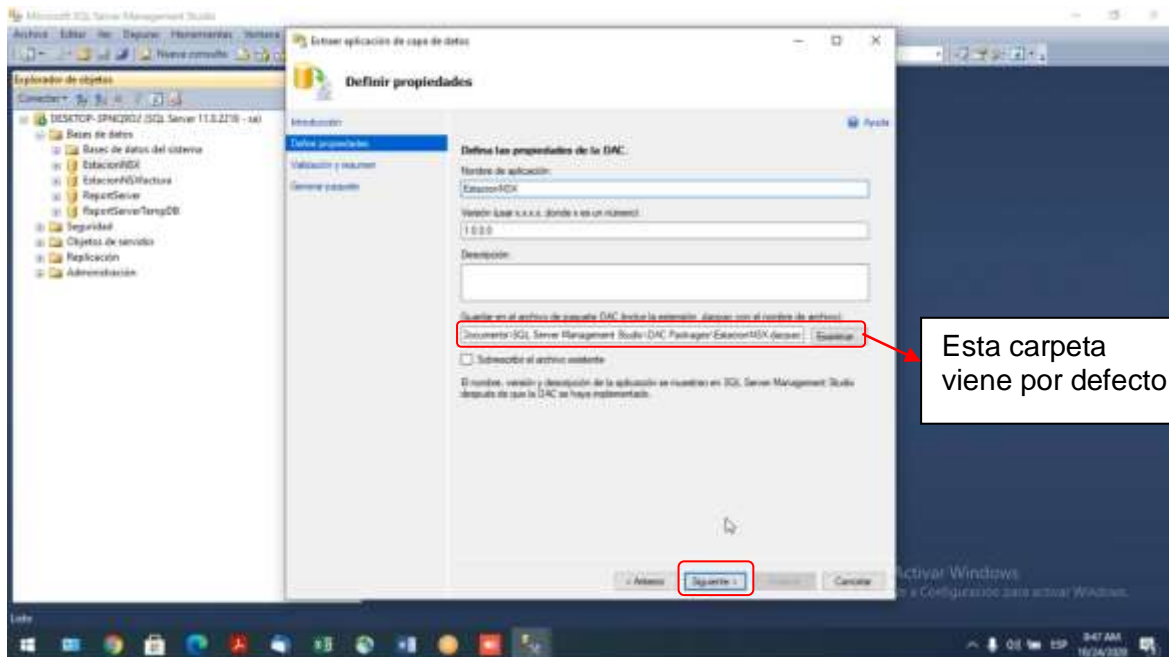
Microsoft SQL Server Management Studio

Archivo Editar Ver Depurar Herramientas Ventana

Nueva consulta

Explorador de objetos

Conectar

DESKTOP-3PNQ9OJ (SQL Server 11.0.2218 - sa)
Bases de datos
Bases de datos del sistema
EstacionNSX
EstacionNSXfactura
ReportServer
ReportServerTempDB
Seguridad
Objetos de servidor
Replicación
Administración

Extraer aplicación de capa de datos

Definir propiedades

Introducción
Definir propiedades
Validación y resumen
Generar paquete

Ayuda

Defina las propiedades de la DAC.

Nombre de aplicación:
EstacionNSX

Versión (usar x.x.x.x, donde x es un número):
1.0.0.0

Descripción:

Guardar en el archivo de paquete DAC (incluir la extensión .dacpac con el nombre de archivo):
Documents\SQL Server Management Studio\DAC Packages\EstacionNSX.dacpac

Examinar

Sobrescribir el archivo existente

El nombre, versión y descripción de la aplicación se muestran en SQL Server Management Studio después de que la DAC se haya implementado.

Esta carpeta viene por defecto

< Anterior
Siguiente >
Finalizar
Cancelar

Activar Windows
Ve a Configuración para activar Windows.

Listo

9:47 AM
10/24/2020